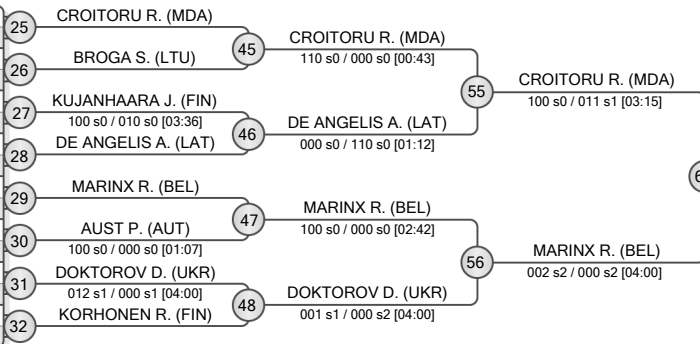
25
CROITORU R. (MDA)
26
BROGA S. (LTU)
45
CROITORU R. (MDA)
110 s0 / 000 s0 [00:43]
27
KUJANHAARA J. (FIN)
100 s0 / 010 s0 [03:36]
28
DE ANGELIS A. (LAT)
46
DE ANGELIS A. (LAT)
000 s0 / 110 s0 [01:12]
55
CROITORU R. (MDA)
100 s0 / 011 s1 [03:15]
29
MARINX R. (BEL)
30
AUST P. (AUT)
100 s0 / 000 s0 [01:07]
47
MARINX R. (BEL)
100 s0 / 000 s0 [02:42]
31
DOKTOROV D. (UKR)
012 s1 / 000 s1 [04:00]
32
KORHONEN R. (FIN)
48
DOKTOROV D. (UKR)
001 s1 / 000 s2 [04:00]
56
MARINX R. (BEL)
002 s2 / 000 s2 [04:00]
6